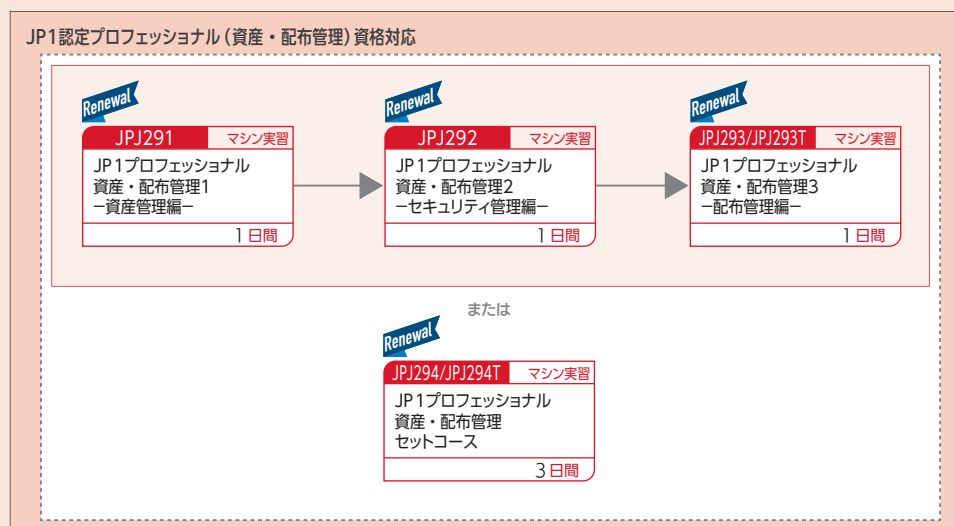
JP1認定プロフェッショナル（資産・配布管理）資格対応

Renewal

JPJ291 マシン実習

JP1プロフェッショナル 資産・配布管理1 −資産管理編−

1日間

Renewal

JPJ292 マシン実習

JP1プロフェッショナル 資産・配布管理2 −セキュリティ管理編−

1日間

Renewal

JPJ293/JPJ293T マシン実習

JP1プロフェッショナル 資産・配布管理3 −配布管理編−

1日間

または

Renewal

JPJ294/JPJ294T マシン実習

JP1プロフェッショナル 資産・配布管理 セットコース

3日間